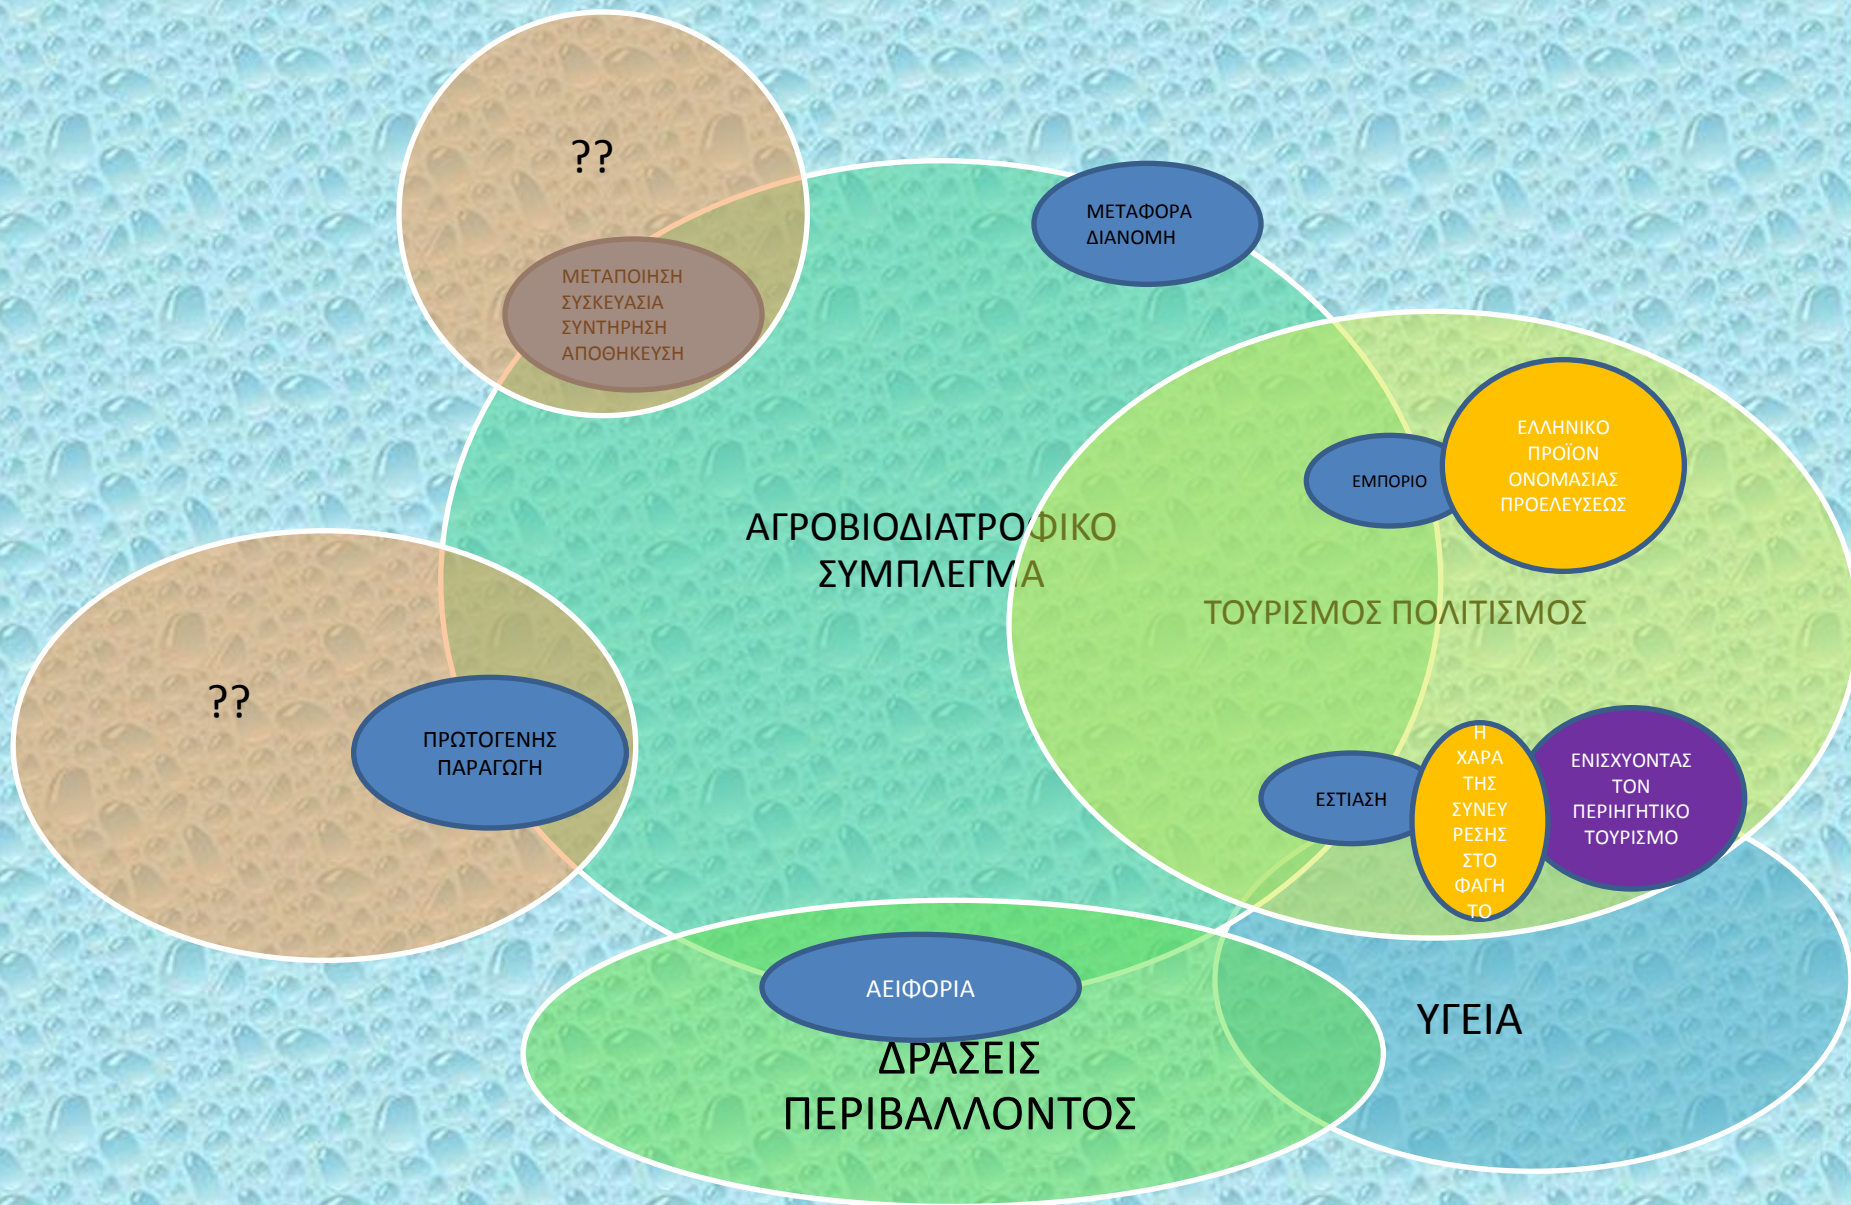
??

ΜΕΤΑΠΟΙΗΣΗ
ΣΥΣΚΕΥΑΣΙΑ
ΣΥΝΤΗΡΗΣΗ
ΑΠΟΘΗΚΕΥΣΗ

ΜΕΤΑΦΟΡΑ
ΔΙΑΝΟΜΗ

ΑΓΡΟΒΙΟΔΙΑΤΡΟΦΙΚΟ ΣΥΜΠΛΕΓΜΑ

ΕΜΠΟΡΙΟ

ΕΛΛΗΝΙΚΟ ΠΡΟΪΟΝ ΟΝΟΜΑΣΙΑΣ ΠΡΟΕΛΕΥΣΕΩΣ

ΤΟΥΡΙΣΜΟΣ ΠΟΛΙΤΙΣΜΟΣ

??

ΠΡΩΤΟΓΕΝΗΣ ΠΑΡΑΓΩΓΗ

ΕΣΤΙΑΣΗ

Η ΧΑΡΑ ΤΗΣ ΣΥΝΕΥΡΕΣΗΣ ΣΤΟ ΦΑΓΗΤΟ

ΕΝΙΣΧΥΟΝΤΑΣ ΤΟΝ ΠΕΡΙΗΓΗΤΙΚΟ ΤΟΥΡΙΣΜΟ

ΑΕΙΦΟΡΙΑ

ΔΡΑΣΕΙΣ ΠΕΡΙΒΑΛΛΟΝΤΟΣ

ΥΓΕΙΑ